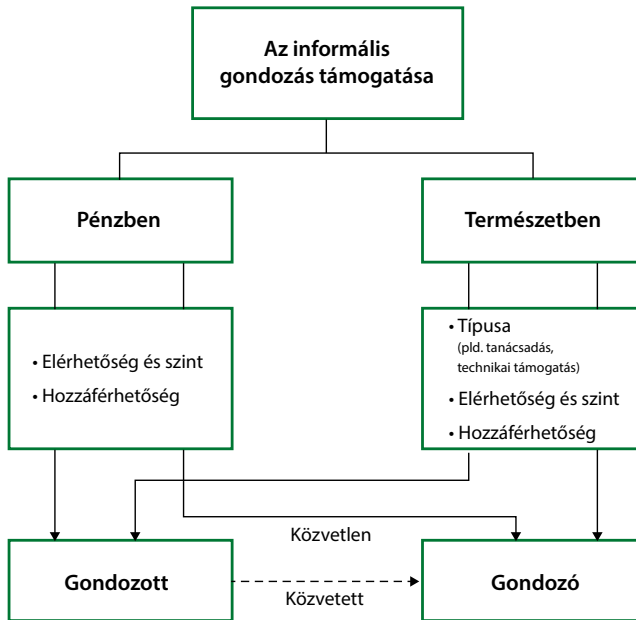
Az informális gondozás támogatása

Pénzben

Természetben

• Elérhetőség és szint
• Hozzáférhetőség

• Típusa (pld. tanácsadás, technikai támogatás)
• Elérhetőség és szint
• Hozzáférhetőség

Közvetlen

Gondozott

Közvetett

Gondozó